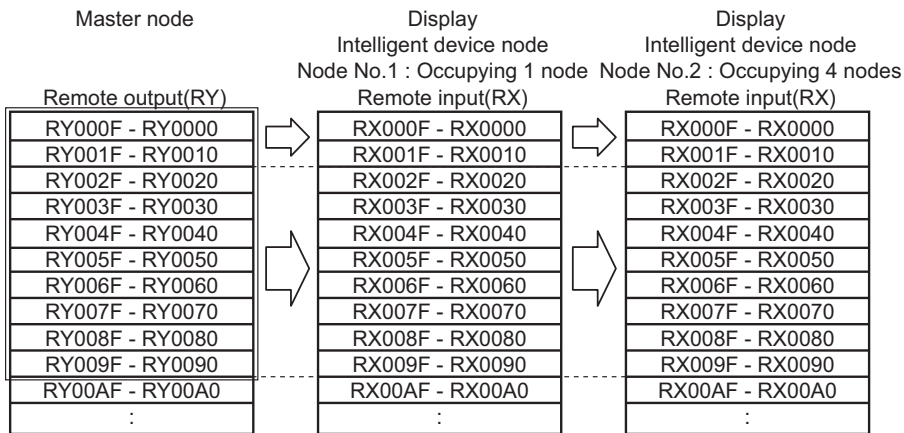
Master node

Remote output(RY)

| RY000F - RY0000 |
|---|
| RY001F - RY0010 |
| RY002F - RY0020 |
| RY003F - RY0030 |
| RY004F - RY0040 |
| RY005F - RY0050 |
| RY006F - RY0060 |
| RY007F - RY0070 |
| RY008F - RY0080 |
| RY009F - RY0090 |
| RY00AF - RY00A0 |
| : |

Display
Intelligent device node
Node No.1 : Occupying 1 node

Remote input(RX)

| RX000F - RX0000 |
|---|
| RX001F - RX0010 |
| RX002F - RX0020 |
| RX003F - RX0030 |
| RX004F - RX0040 |
| RX005F - RX0050 |
| RX006F - RX0060 |
| RX007F - RX0070 |
| RX008F - RX0080 |
| RX009F - RX0090 |
| RX00AF - RX00A0 |
| : |

Display
Intelligent device node
Node No.2 : Occupying 4 nodes

Remote input(RX)

| RX000F - RX0000 |
|---|
| RX001F - RX0010 |
| RX002F - RX0020 |
| RX003F - RX0030 |
| RX004F - RX0040 |
| RX005F - RX0050 |
| RX006F - RX0060 |
| RX007F - RX0070 |
| RX008F - RX0080 |
| RX009F - RX0090 |
| RX00AF - RX00A0 |
| : |